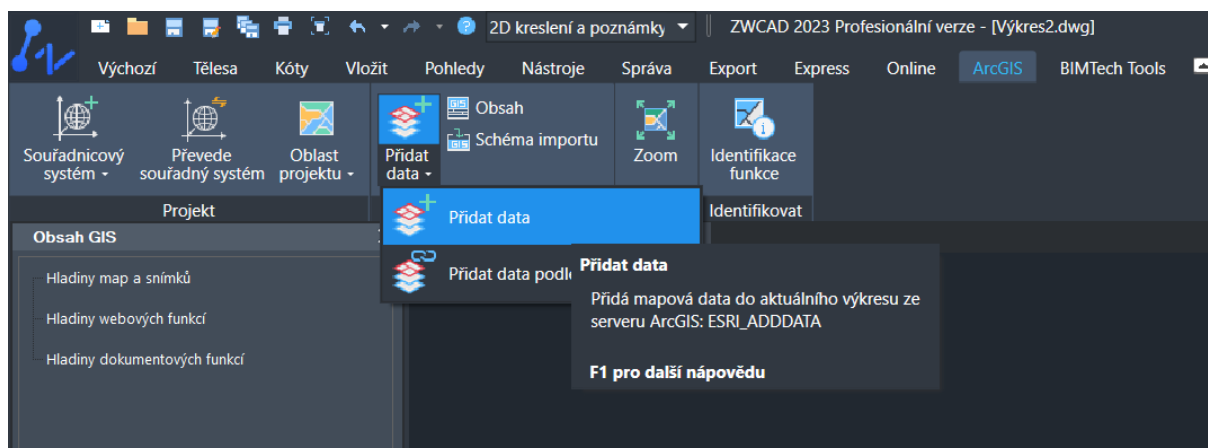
2D kreslení a poznámky

ZWCAD 2023 Profesionální verze - [Výkres2.dwg]

Výchozí Tělesa Kóty Vložit Pohledy Nástroje Správa Export Express Online ArcGIS BIMTech Tools

Souřadnicový systém
Převede souřadný systém
Oblast projektu
Projekt

Přidat data
Obsah
Schéma importu

Zoom

Identifikace funkce
Identifikovat

Obsah GIS

Hladiny map a snímků
Hladiny webových funkcí
Hladiny dokumentových funkcí

Přidat data
Přidat data podle

Přidat data
Přidá mapová data do aktuálního výkresu ze serveru ArcGIS: ESRI_ADDDATA

F1 pro další nápovědu